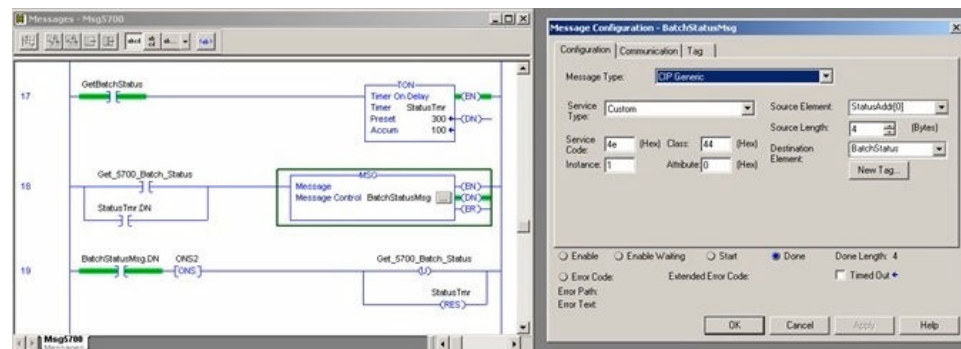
Messages - Msg5700

17
GetBatchStatus
TON
Timer On Delay
Timer StatusTmr
Preset 300
Accum 100
EN
DN

18
Get_5700_Batch_Status
StatusTmr.DN
MSG
Message
Message Control BatchStatusMsg
EN
DN
ER

19
BatchStatusMsg.DN
ONS2
ONS
Get_5700_Batch_Status
U
StatusTmr
RES

Msg5700

Message Configuration - BatchStatusMsg
Configuration | Communication | Tag
Message Type: CIP Generic
Service Type: Custom
Service Code: 4e (Hex) Class: 44 (Hex)
Instance: 1 Attribute: 0 (Hex)
Source Element: StatusAddr[0]
Source Length: 4 (Bytes)
Destination Element: BatchStatus
New Tag...

Enable Enable Waiting Start Done Done Length: 4
Error Code: Extended Error Code: Timed Out
Error Path:
Error Text:
OK Cancel Apply Help